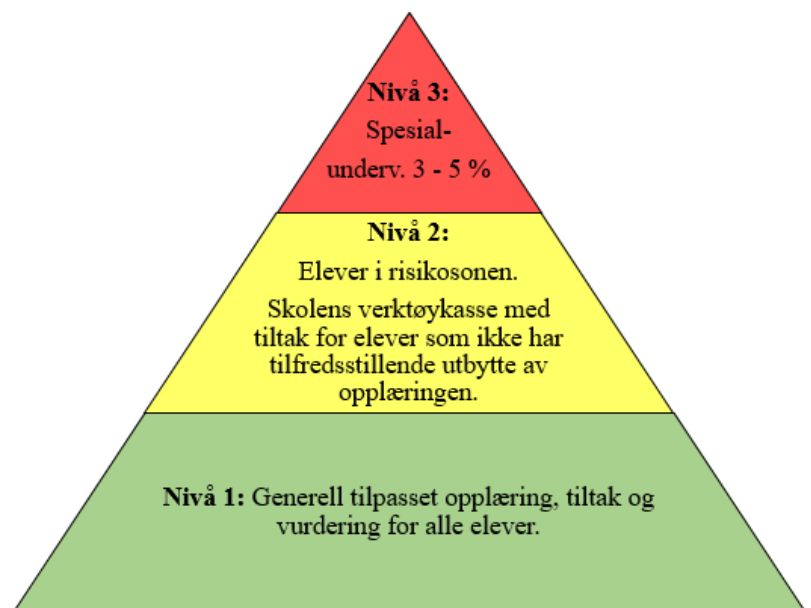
Nivå 3:

Spesial-
underv. 3 - 5 %

Nivå 2:

Elever i risikosonen.

Skolens verktøykasse med tiltak for elever som ikke har tilfredsstillende utbytte av opplæringen.

Nivå 1: Generell tilpasset opplæring, tiltak og vurdering for alle elever.